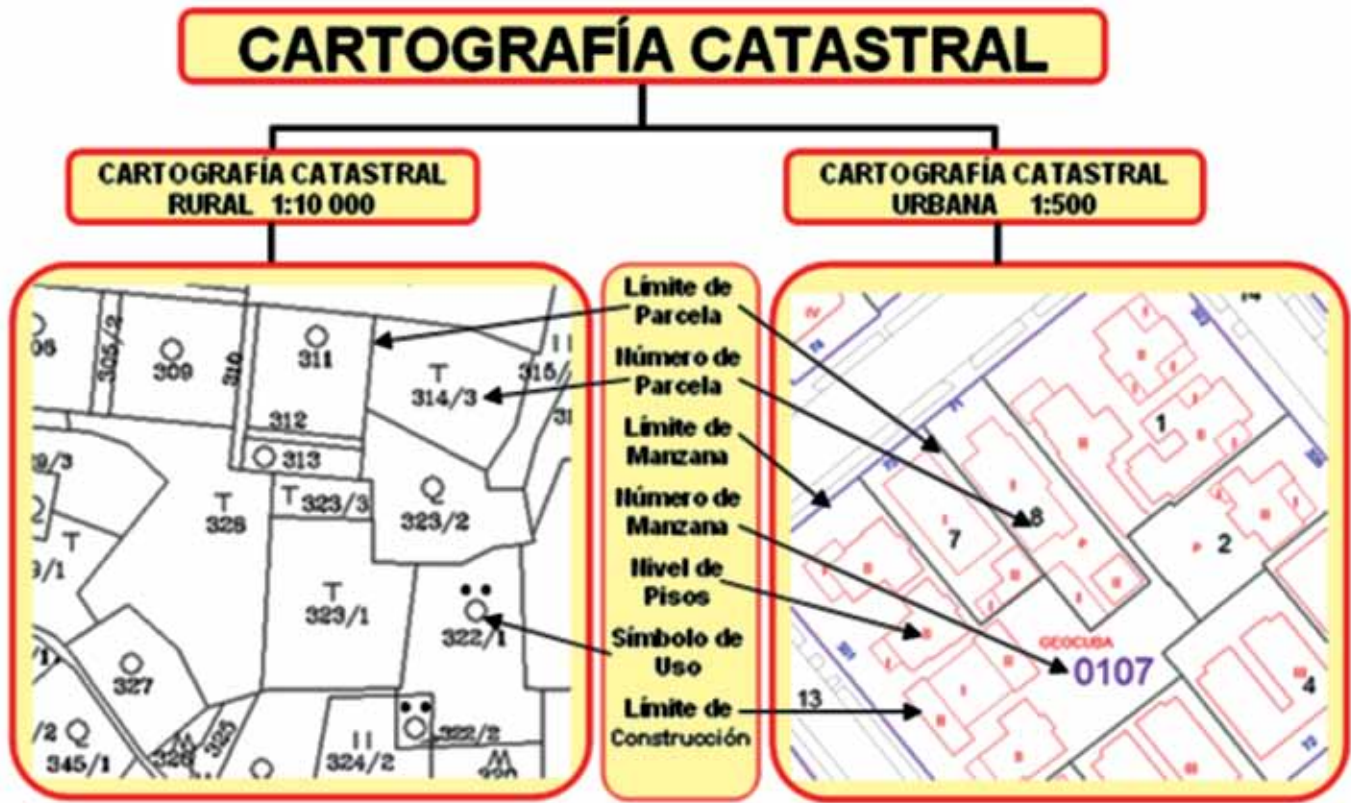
CARTOGRAFÍA CATASTRAL

CARTOGRAFÍA CATASTRAL RURAL 1:10 000

CARTOGRAFÍA CATASTRAL URBANA 1:500

Límite de Parcela

Número de Parcela

Límite de Manzana

Número de Manzana

Nivel de Pisos

Símbolo de Uso

Límite de Construcción

306 305/2 309 310 311 315/ 314/3 312 313 29/3 328 323/3 323/2 9/1 323/1 322/1 327 325 326 324/2 322/2 345/1

1 7 8 2 GEOCUBA 0107 4 13